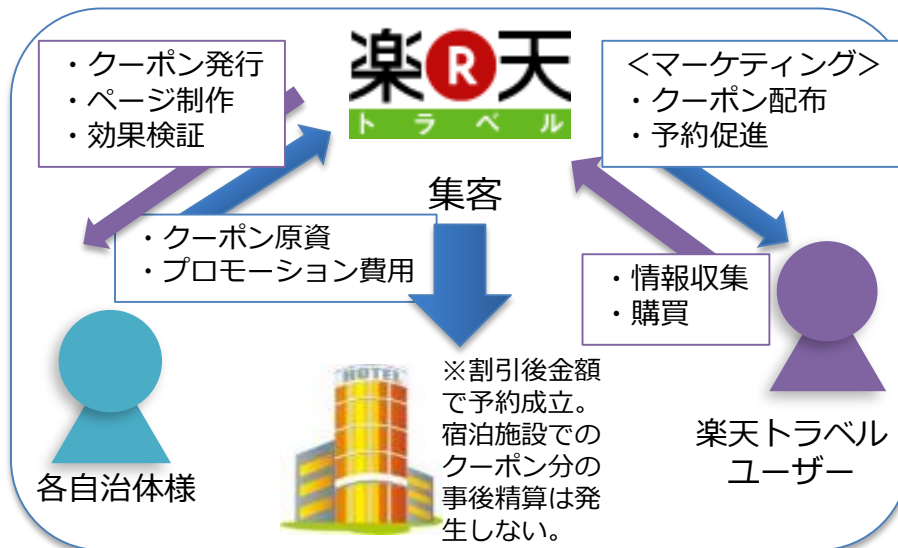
・クーポン発行
・ページ制作
・効果検証

楽天 R
トラベル

<マーケティング>
・クーポン配布
・予約促進

集客

・クーポン原資
・プロモーション費用

・情報収集
・購買

HOTEL

※割引後金額で予約成立。宿泊施設でのクーポン分の事後精算は発生しない。

各自治体様

楽天トラベル
ユーザー